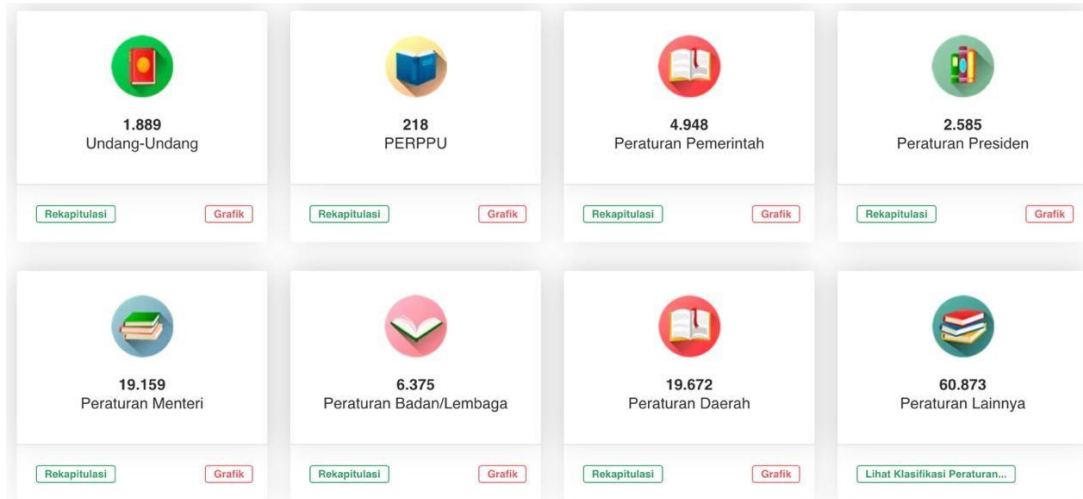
1.889
Undang-Undang

Rekapitulasi
Grafik

218
PERPPU

Rekapitulasi
Grafik

4.948
Peraturan Pemerintah

Rekapitulasi
Grafik

2.585
Peraturan Presiden

Rekapitulasi
Grafik

19.159
Peraturan Menteri

Rekapitulasi
Grafik

6.375
Peraturan Badan/Lembaga

Rekapitulasi
Grafik

19.672
Peraturan Daerah

Rekapitulasi
Grafik

60.873
Peraturan Lainnya

Lihat Klasifikasi Peraturan...